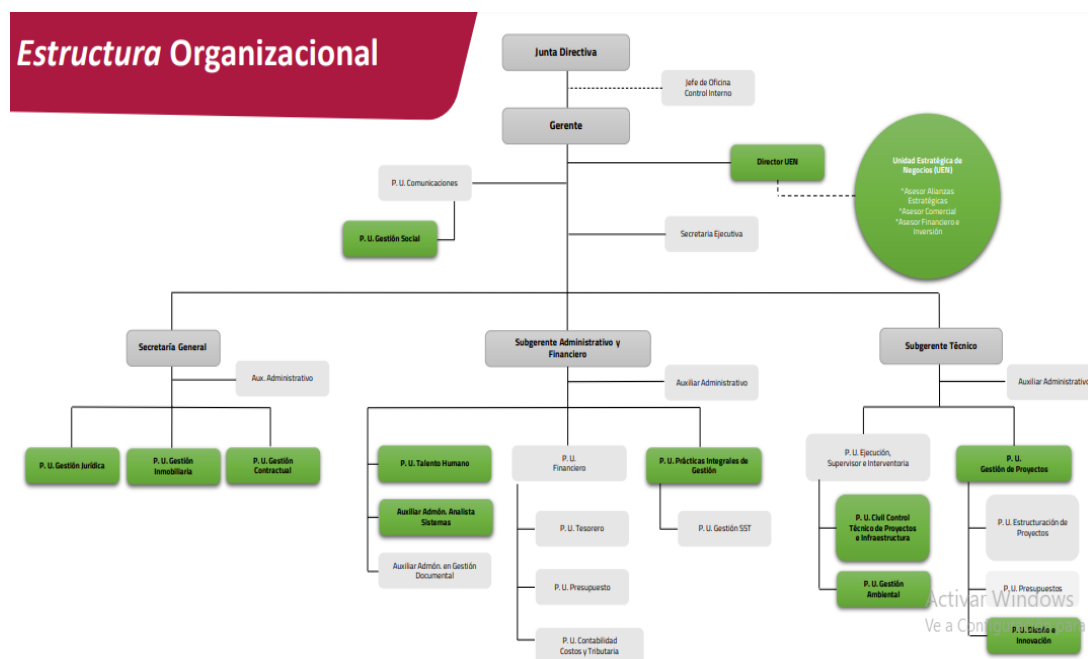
Estructura Organizacional

Junta Directiva

Jefe de Oficina Control Interno

Gerente

P. U. Comunicaciones

Director UEN

Unidad Estratégica de Negocios (UEN)

*Asesor Alianzas Estratégicas
*Asesor Comercial
*Asesor Financiero e Inversión

P. U. Gestión Social

Secretaria Ejecutiva

Secretaría General

Subgerente Administrativo y Financiero

Subgerente Técnico

Aux. Administrativo

Auxiliar Administrativo

Auxiliar Administrativo

P. U. Gestión Jurídica

P. U. Gestión Inmobiliaria

P. U. Gestión Contractual

P. U. Talento Humano

P. U. Financiero

P. U. Prácticas Integrales de Gestión

P. U. Ejecución, Supervisor e Interventoria

P. U. Gestión de Proyectos

Auxiliar Admón. Analista Sistemas

P. U. Tesorero

P. U. Gestión SST

P. U. Civil Control Técnico de Proyectos e Infraestructura

P. U. Estructuración de Proyectos

Auxiliar Admón. en Gestión Documental

P. U. Presupuesto

P. U. Gestión Ambiental

P. U. Presupuestos

P. U. Contabilidad Costos y Tributaria

P. U. Diseño e Innovación

Activar Windows
Ve a Con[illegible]